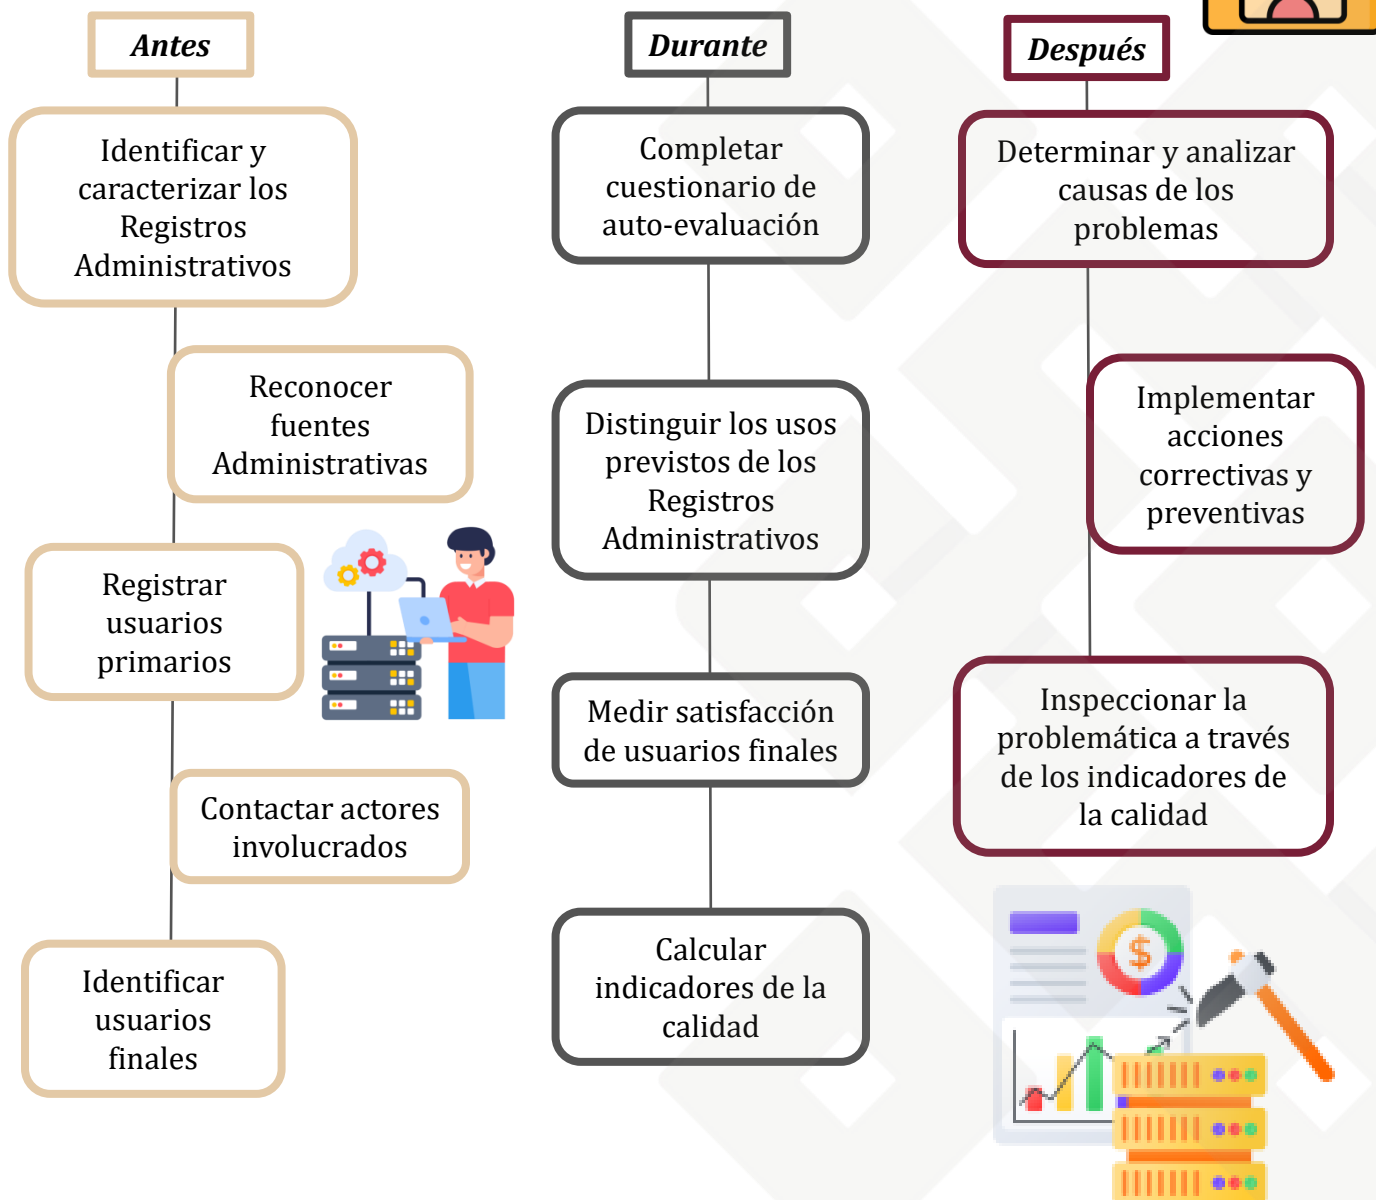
Antes

Identificar y caracterizar los Registros Administrativos

Reconocer fuentes Administrativas

Registrar usuarios primarios

Contactar actores involucrados

Identificar usuarios finales

Durante

Completar cuestionario de auto-evaluación

Distinguir los usos previstos de los Registros Administrativos

Medir satisfacción de usuarios finales

Calcular indicadores de la calidad

Después

Determinar y analizar causas de los problemas

Implementar acciones correctivas y preventivas

Inspeccionar la problemática a través de los indicadores de la calidad

$